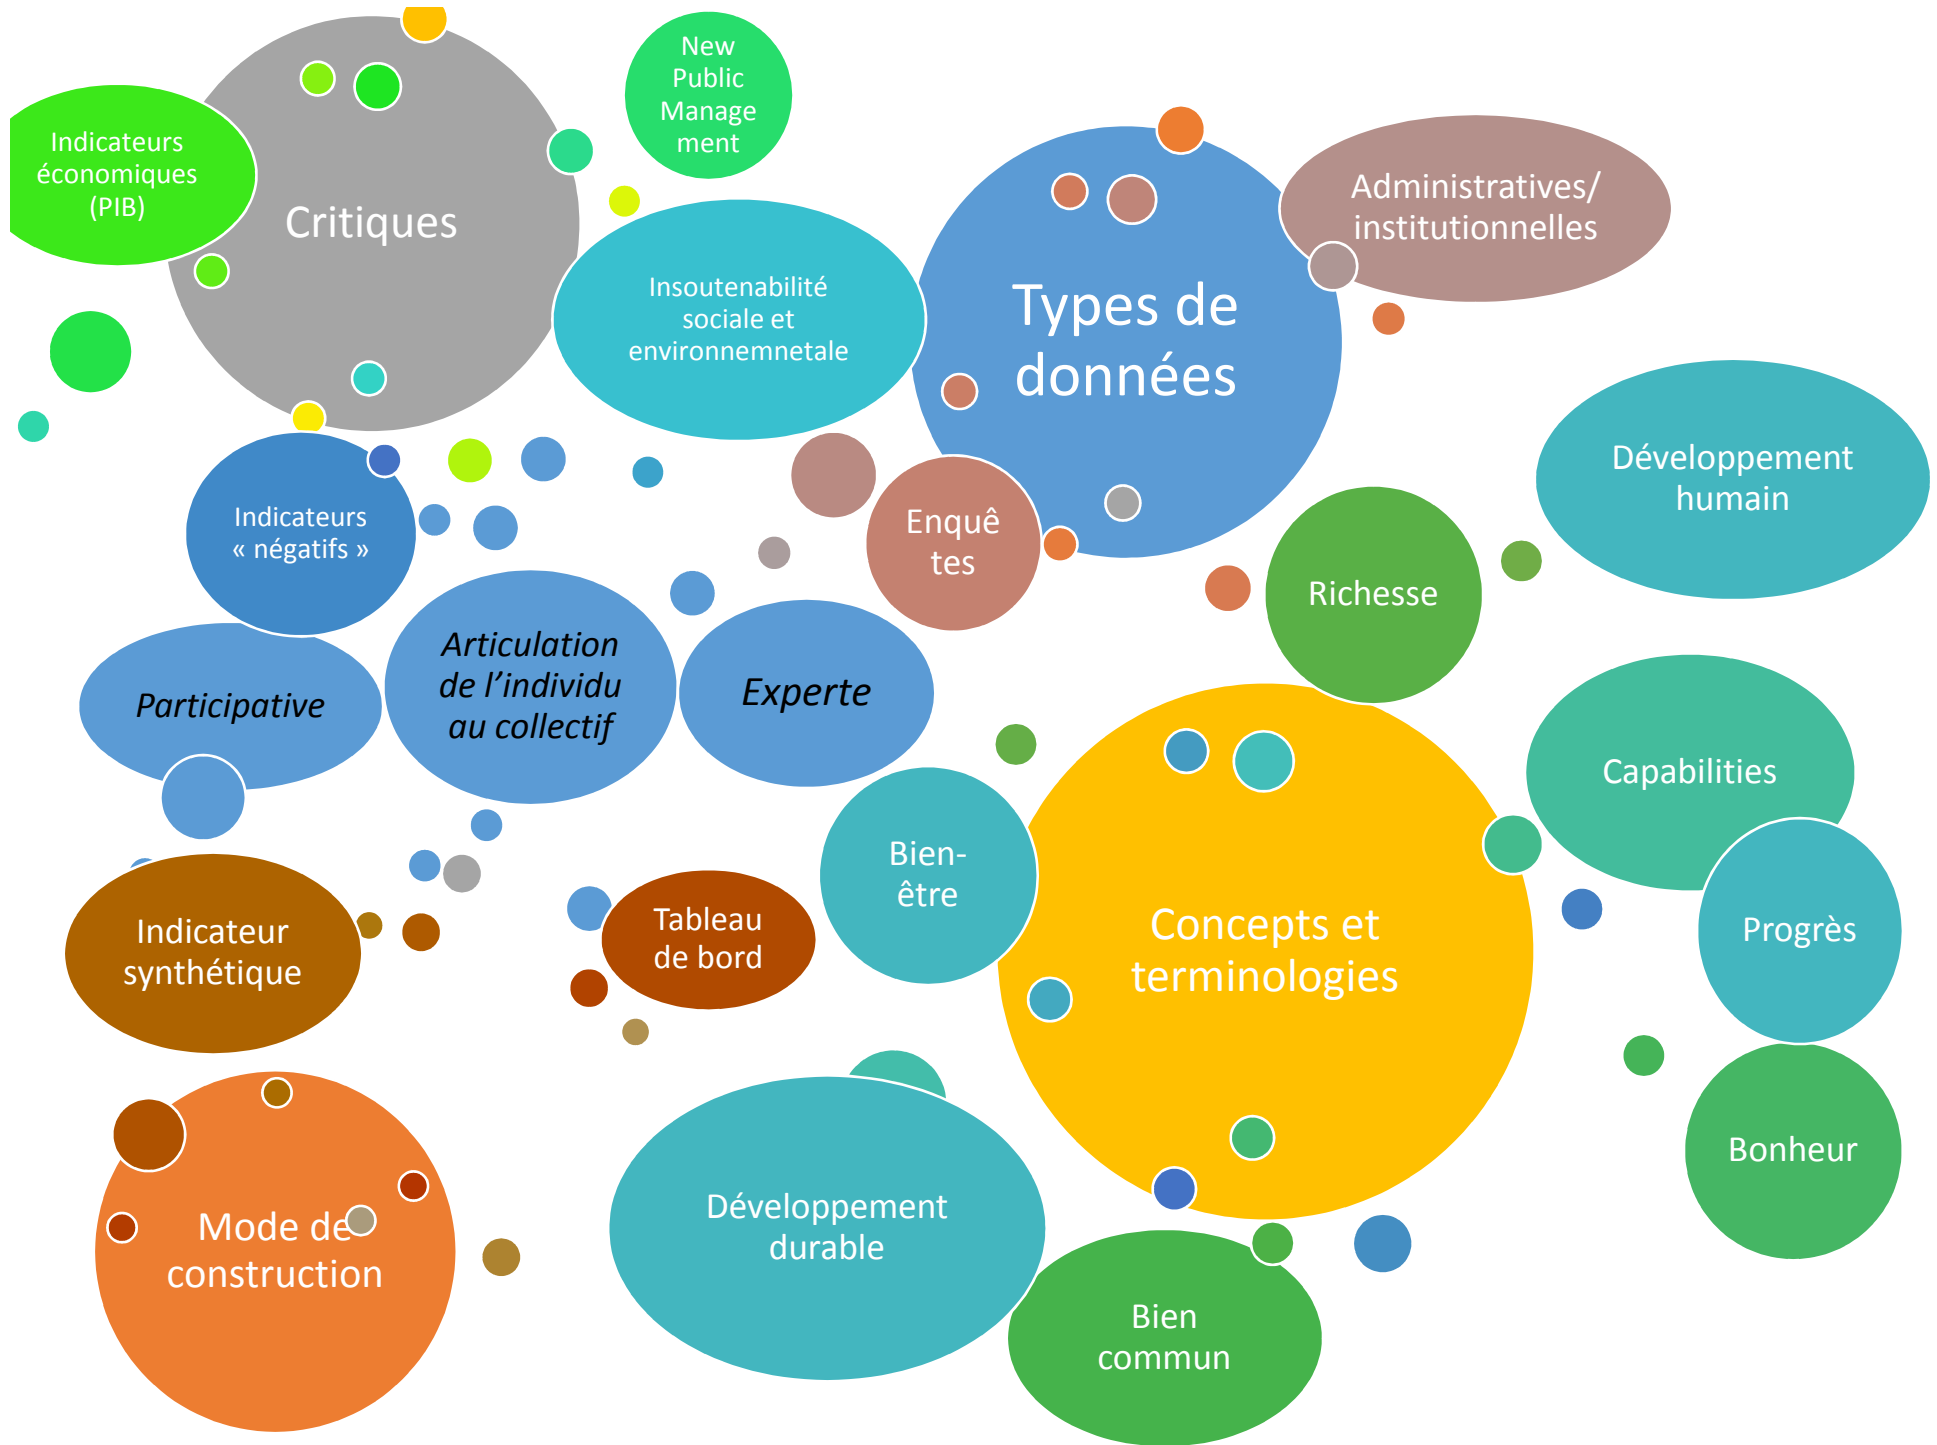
Indicateurs économiques (PIB)

Critiques

New Public Management

Insoutenabilité sociale et environnemnetale

Types de données

Administratives/ institutionnelles

Développement humain

Indicateurs « négatifs »

Enquêtes

Richesse

Participative

Articulation de l'individu au collectif

Experte

Capabilities

Bien-être

Concepts et terminologies

Progrès

Indicateur synthétique

Tableau de bord

Bonheur

Mode de construction

Développement durable

Bien commun